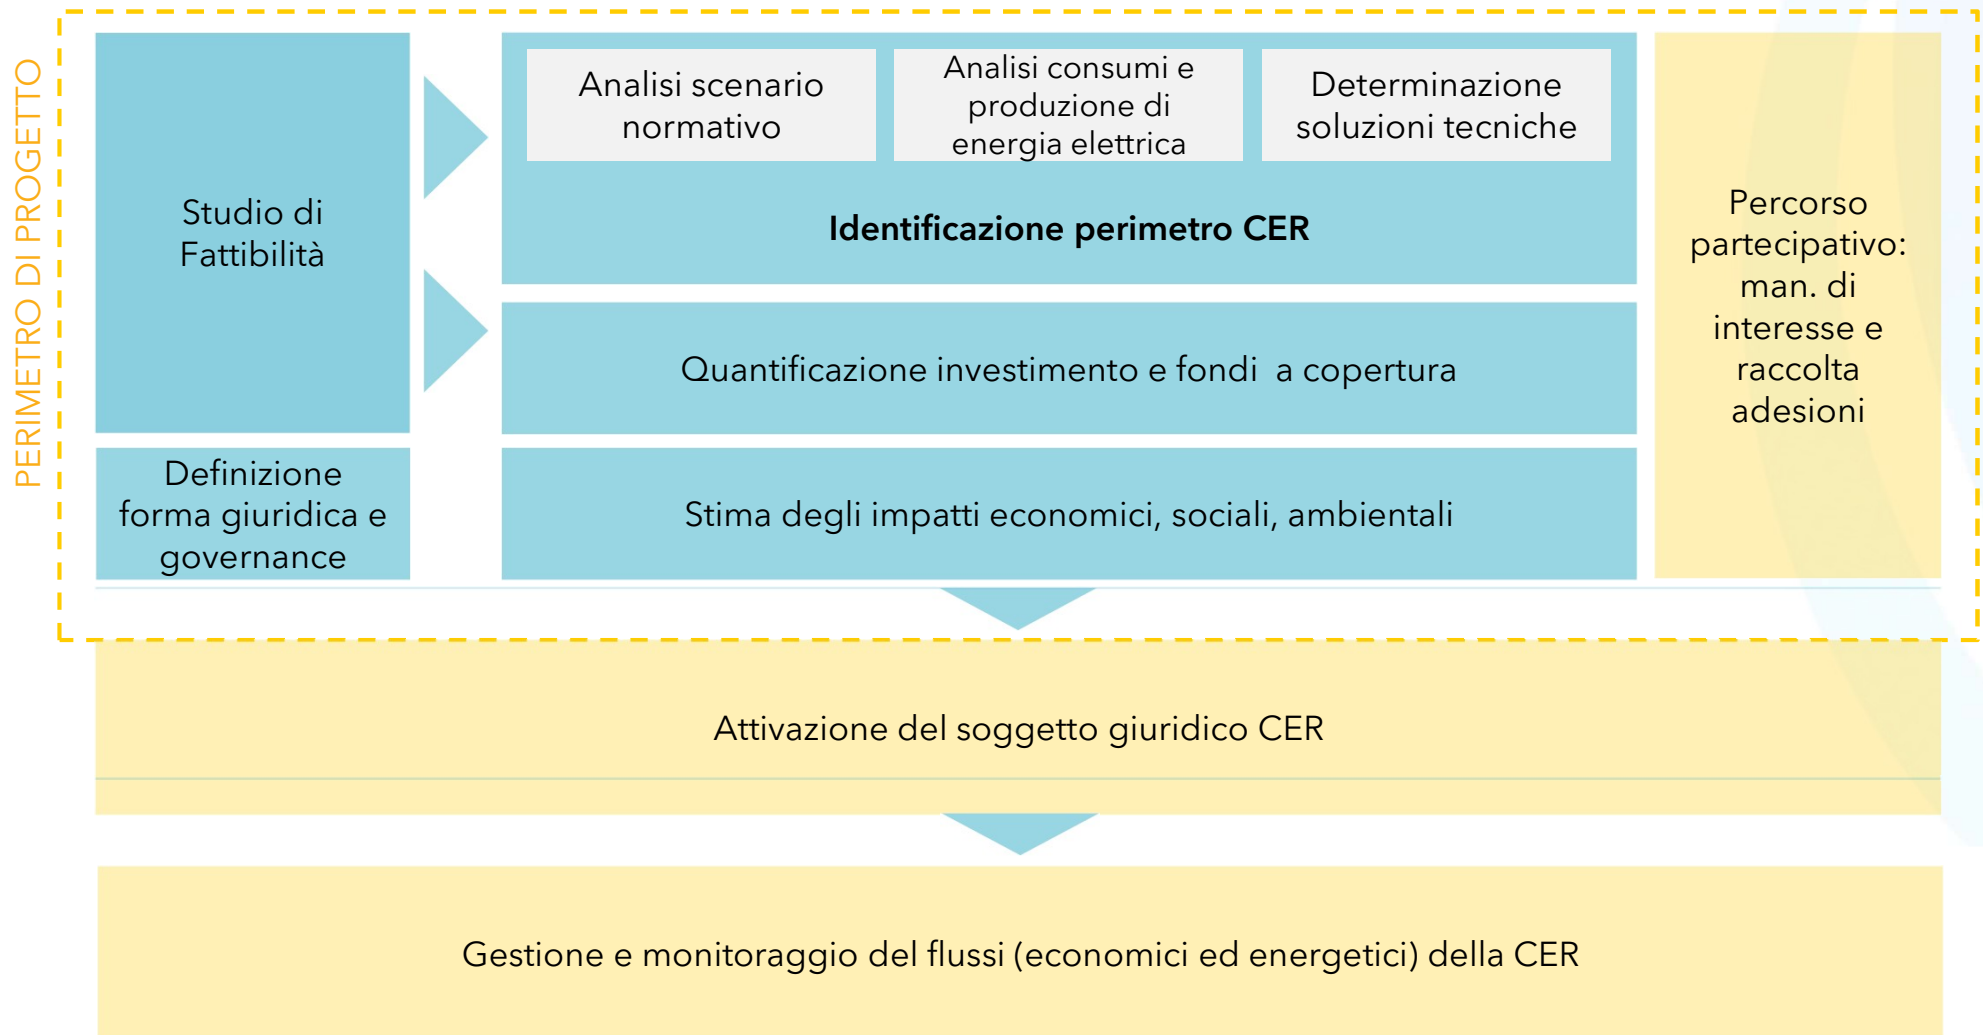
PERIMETRO DI PROGETTO

Studio di Fattibilità

Analisi scenario normativo

Analisi consumi e produzione di energia elettrica

Determinazione soluzioni tecniche

**Identificazione perimetro CER**

Quantificazione investimento e fondi a copertura

Definizione forma giuridica e governance

Stima degli impatti economici, sociali, ambientali

Percorso partecipativo: man. di interesse e raccolta adesioni

Attivazione del soggetto giuridico CER

Gestione e monitoraggio del flussi (economici ed energetici) della CER